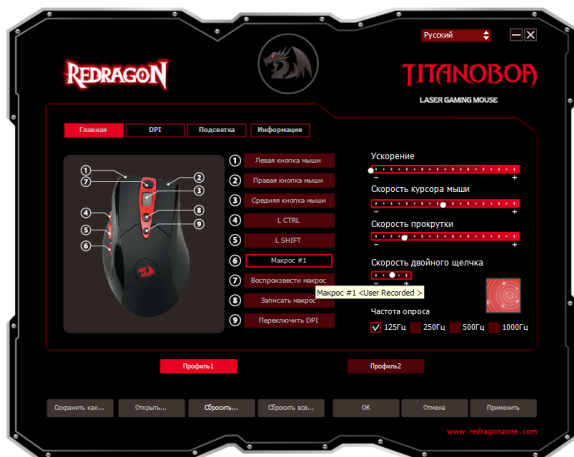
Русский

REDRAGON

TITANOBOA

LASER GAMING MOUSE

Главная
DPI
Подсветка
Информация

1
7
2
3
8
9
4
5
6

1 Левая кнопка мыши
2 Правая кнопка мыши
3 Средняя кнопка мыши
4 L CTRL
5 L SHIFT
6 Макрос #1
7 Воспроизвести макрос
8 Записать макрос
9 Переключить DPI

Макрос #1 <User Recorded >

Ускорение
- +
Скорость курсора мыши
- +
Скорость прокрутки
- +
Скорость двойного щелчка
- +

Частота опроса
125Гц 250Гц 500Гц 1000Гц

Профиль1
Профиль2

Сохранить как...
Открыть...
Сбросить...
Сбросить все...
OK
Отмена
Применить

www.redragonzone.com